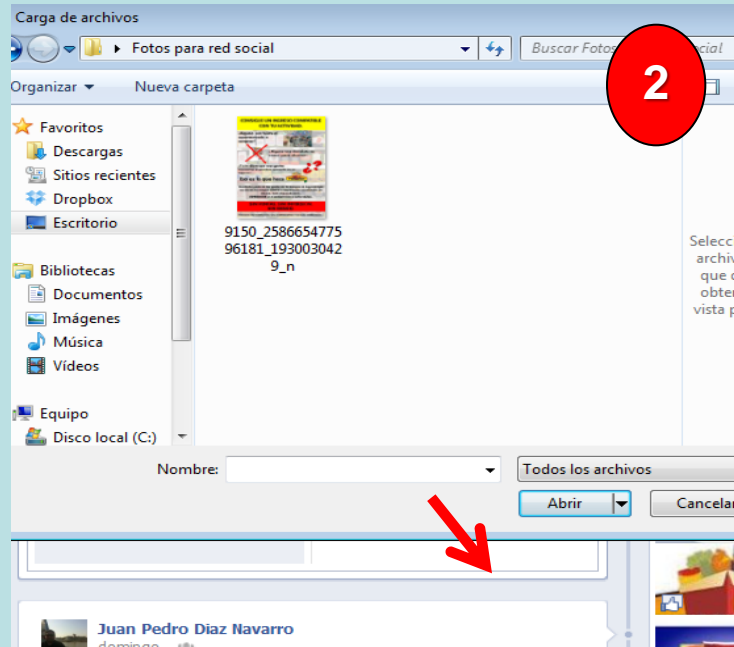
Carga de archivos

Fotos para red social

Buscar Fotos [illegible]cial

Organizar ▾

Nueva carpeta

2

Favoritos

Descargas

Sitios recientes

Dropbox

Escritorio

Bibliotecas

Documentos

Imágenes

Música

Vídeos

Equipo

Disco local (C:)

9150_258665477596181_1930030429_n

Selecc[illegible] archiv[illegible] que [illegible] obte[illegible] vista p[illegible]

Nombre:

Todos los archivos

Abrir

Cancelar

Juan Pedro Diaz Navarro

domingo